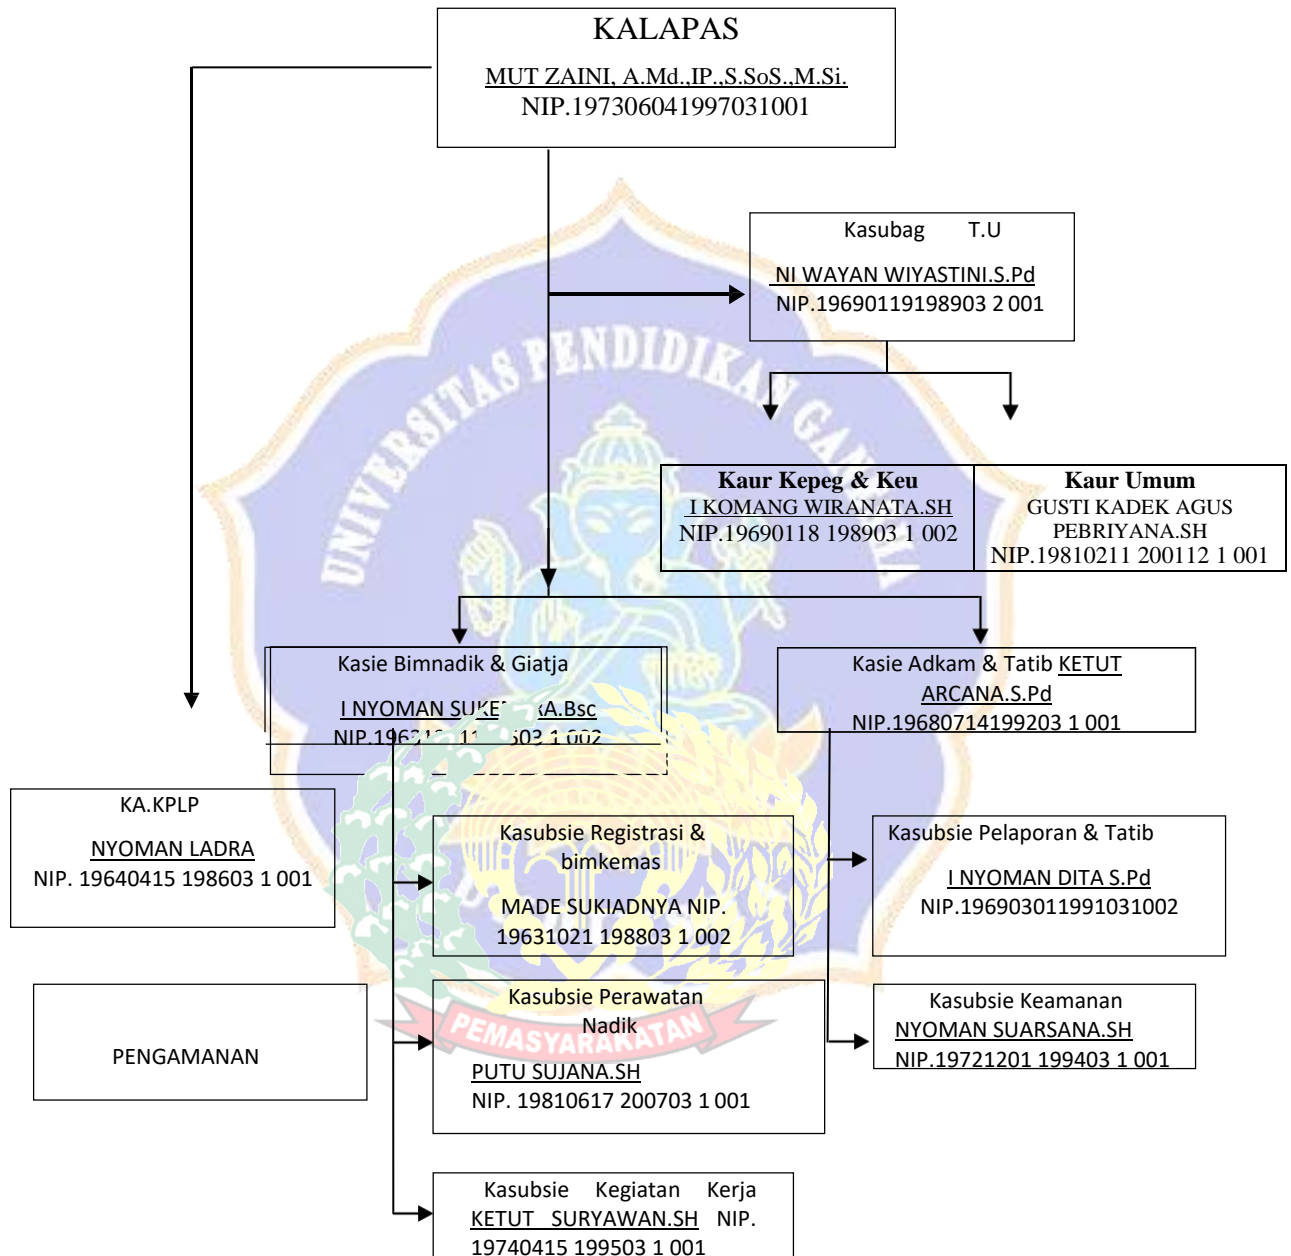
KALAPAS

MUT ZAINI, A.Md.,IP.,S.SoS.,M.Si.
NIP.197306041997031001

Kasubag T.U

NI WAYAN WIYASTINI.S.Pd
NIP.19690119198903 2 001

Kaur Kepeg & Keu
I KOMANG WIRANATA.SH
NIP.19690118 198903 1 002

Kaur Umum
GUSTI KADEK AGUS PEBRIYANA.SH
NIP.19810211 200112 1 001

Kasie Bimnadik & Giatja

I NYOMAN SUK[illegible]A.Bsc
NIP.196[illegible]03 1 002

Kasie Adkam & Tatib KETUT ARCANA.S.Pd
NIP.19680714199203 1 001

KA.KPLP

NYOMAN LADRA
NIP. 19640415 198603 1 001

Kasubsie Registrasi & bimkemas

MADE SUKIADNYA NIP. 19631021 198803 1 002

Kasubsie Pelaporan & Tatib

I NYOMAN DITA S.Pd
NIP.196903011991031002

PENGAMANAN

Kasubsie Perawatan Nadik

PUTU SUJANA.SH
NIP. 19810617 200703 1 001

Kasubsie Keamanan
NYOMAN SUARSANA.SH
NIP.19721201 199403 1 001

Kasubsie Kegiatan Kerja
KETUT SURYAWAN.SH NIP. 19740415 199503 1 001

UNIVERSITAS PENDIDIKAN GANESHA

PEMASYARAKATAN